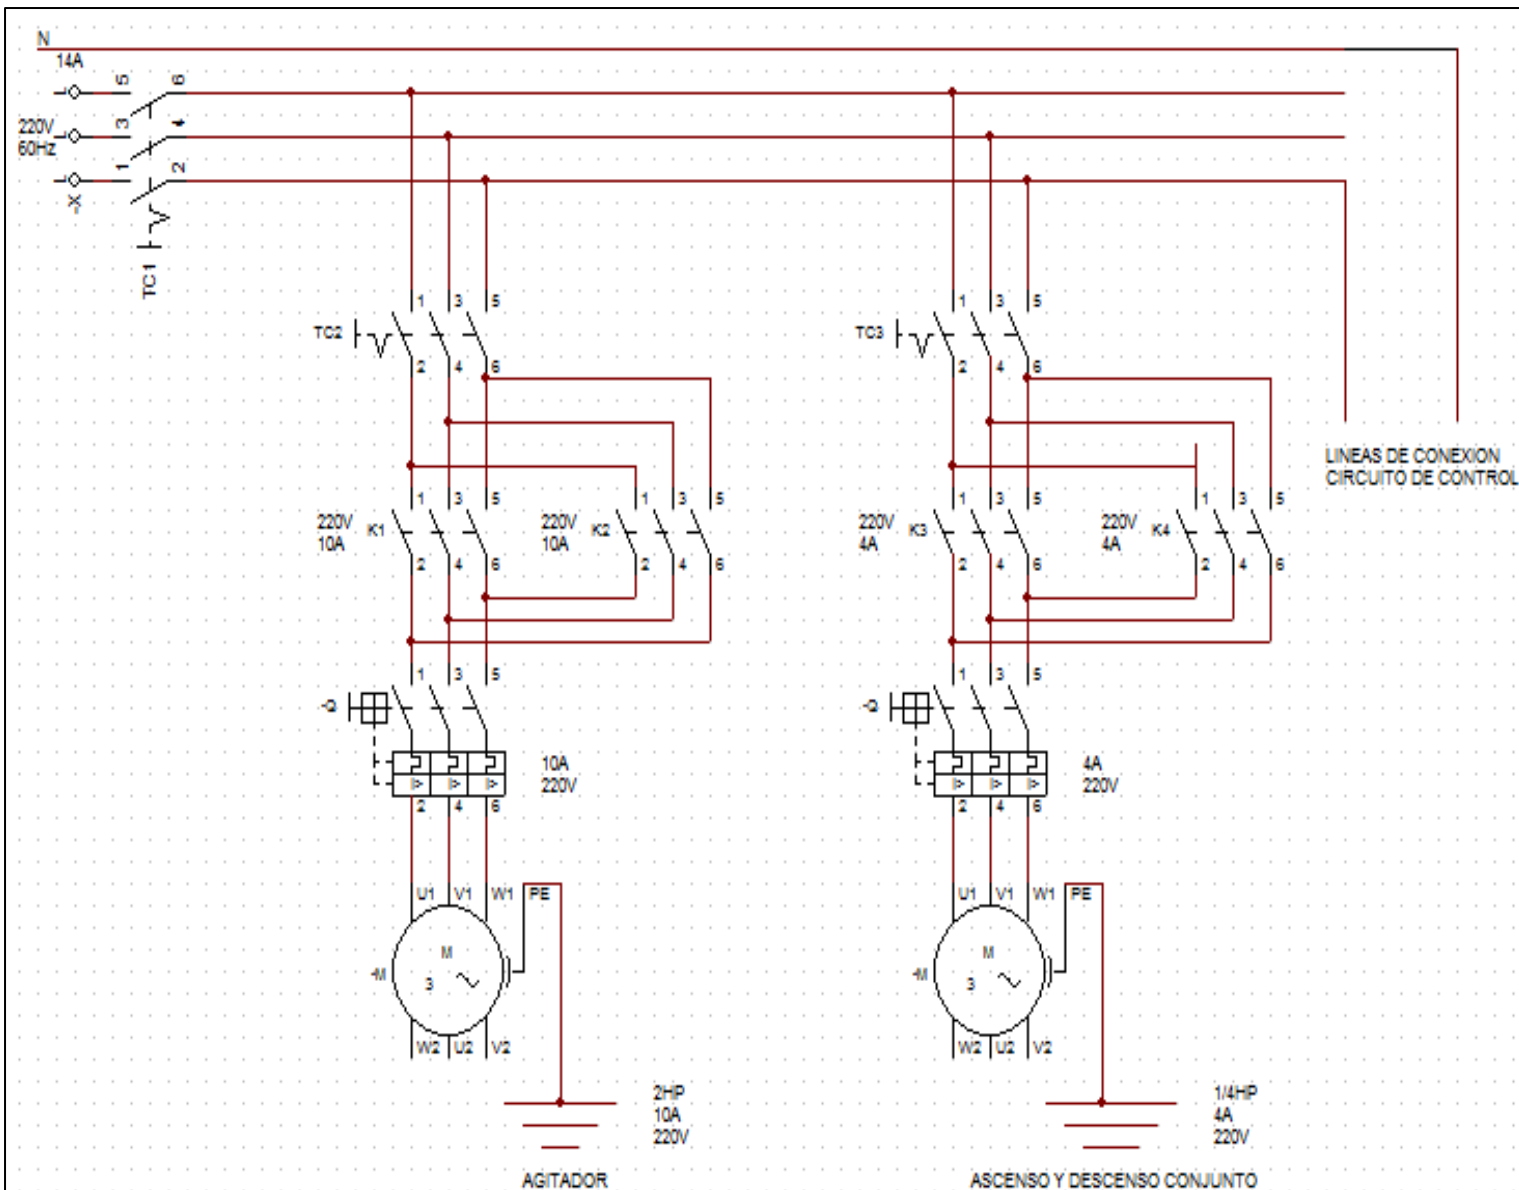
N
14A
5 6
220V
60Hz
3 4
1 2
-X
TC1

1 3 5
TC2
2 4 6
1 3 5
220V 10A K1
2 4 6
1 3 5
220V 10A K2
2 4 6
1 3 5
-Q
10A 220V
2 4 6
U1 V1 W1 PE
-M
M
3 ~
W2 U2 V2
2HP
10A
220V
AGITADOR

1 3 5
TC3
2 4 6
1 3 5
220V 4A K3
2 4 6
1 3 5
220V 4A K4
2 4 6
1 3 5
-Q
4A 220V
2 4 6
U1 V1 W1 PE
-M
M
3 ~
W2 U2 V2
1/4HP
4A
220V
ASCENSO Y DESCENSO CONJUNTO

LINEAS DE CONEXION
CIRCUITO DE CONTROL